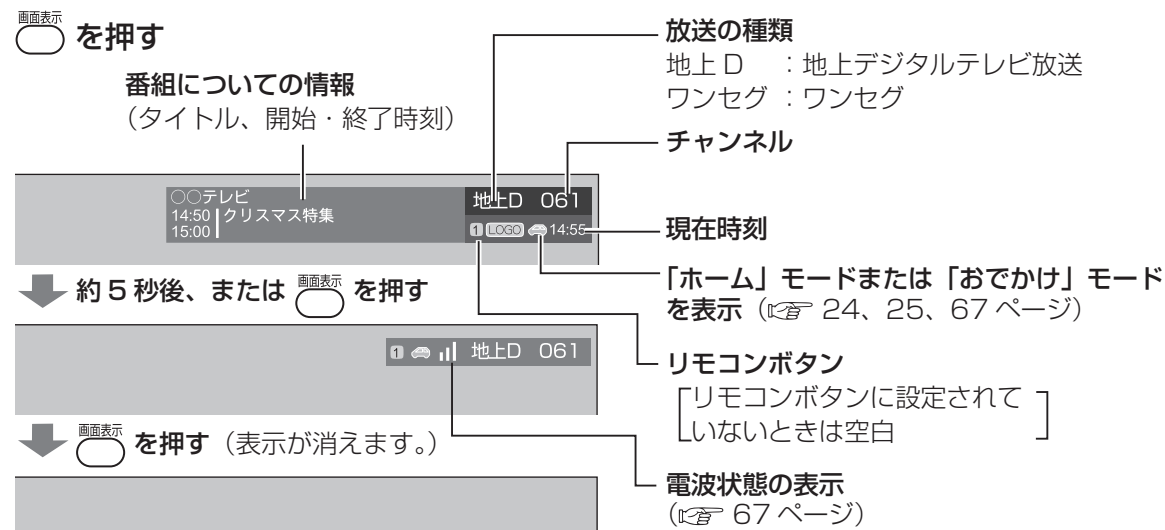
画面表示 を押す

番組についての情報
（タイトル、開始・終了時刻）

○○テレビ
14:50 クリスマス特集
15:00

地上D 061

1 LOGO 14:55

放送の種類
地上 D ：地上デジタルテレビ放送
ワンセグ ：ワンセグ

チャンネル

現在時刻

「ホーム」モードまたは「おでかけ」モードを表示（☞ 24、25、67 ページ）

約 5 秒後、または 画面表示 を押す

1 地上D 061

リモコンボタン
［リモコンボタンに設定されていないときは空白］

画面表示 を押す（表示が消えます。）

電波状態の表示
（☞ 67 ページ）